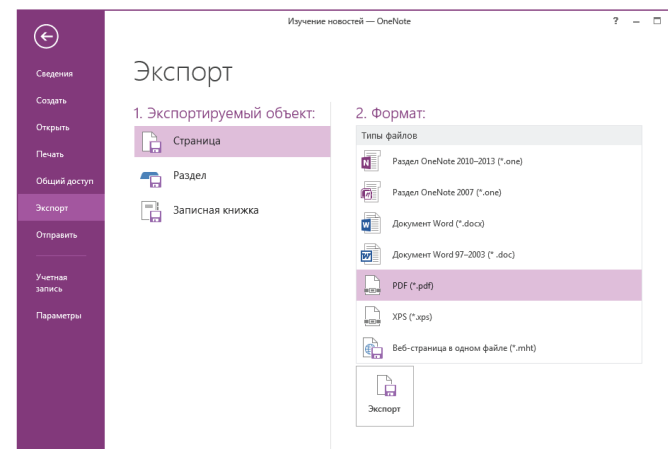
Изучение новостей — OneNote

? –

Сведения
Создать
Открыть
Печать
Общий доступ
Экспорт
Отправить

Учетная запись
Параметры

Экспорт

1. Экспортируемый объект:

Страница
Раздел
Записная книжка

2. Формат:

Типы файлов

Раздел OneNote 2010–2013 (*.one)
Раздел OneNote 2007 (*.one)
Документ Word (*.docx)
Документ Word 97–2003 (* .doc)
PDF (*.pdf)
XPS (*.xps)
Веб-страница в одном файле (*.mht)

Экспорт